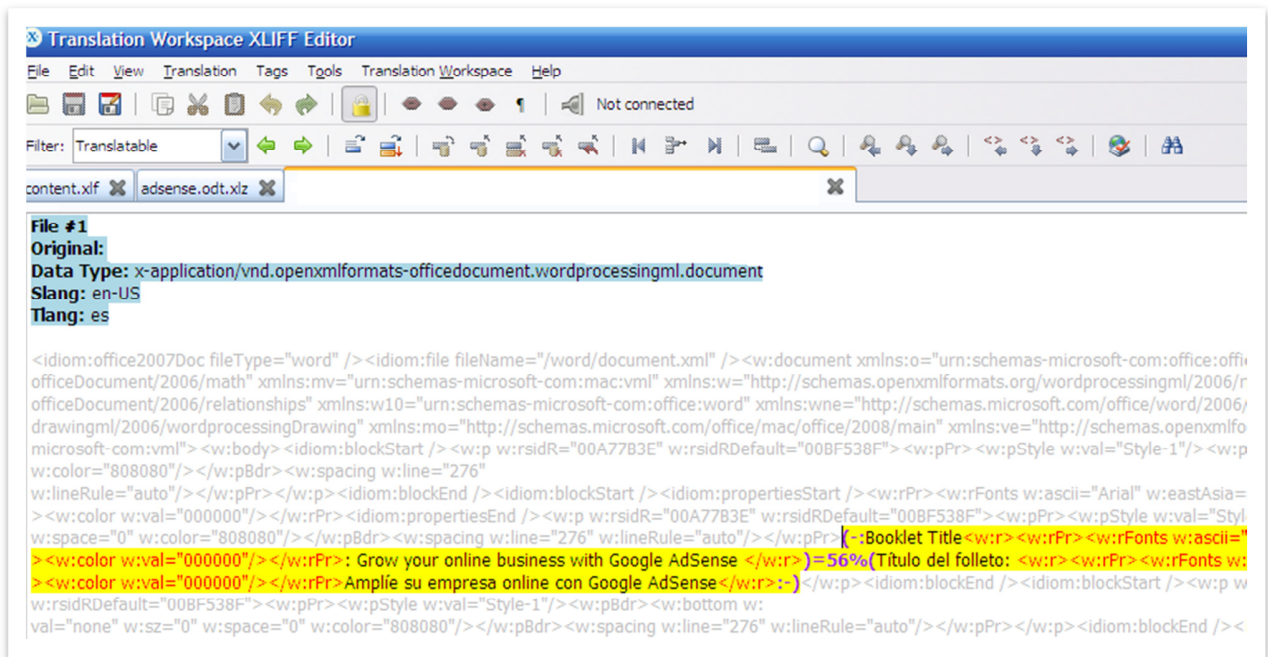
Translation Workspace XLIFF Editor

File Edit View Translation Tags Tools Translation Workspace Help

Not connected

Filter: Translatable

content.xlf adsense.odt.xlz

File #1
Original:
Data Type: x-application/vnd.openxmlformats-officedocument.wordprocessingml.document
Slang: en-US
Tlang: es

<idiom:office2007Doc fileType="word" /><idiom:file fileName="/word/document.xml" /><w:document xmlns:o="urn:schemas-microsoft-com:office:offi officeDocument/2006/math" xmlns:mv="urn:schemas-microsoft-com:mac:vml" xmlns:w="http://schemas.openxmlformats.org/wordprocessingml/2006/r officeDocument/2006/relationships" xmlns:w10="urn:schemas-microsoft-com:office:word" xmlns:wne="http://schemas.microsoft.com/office/word/2006/ drawingml/2006/wordprocessingDrawing" xmlns:mo="http://schemas.microsoft.com/office/mac/office/2008/main" xmlns:ve="http://schemas.openxmlfo microsoft-com:vml"><w:body><idiom:blockStart /><w:p w:rsidR="00A77B3E" w:rsidRDefault="00BF538F"><w:pPr><w:pStyle w:val="Style-1"/><w:p w:color="808080"/></w:pBdr><w:spacing w:line="276" w:lineRule="auto"/></w:pPr></w:p><idiom:blockEnd /><idiom:blockStart /><idiom:propertiesStart /><w:rPr><w:rFonts w:ascii="Arial" w:eastAsia= ><w:color w:val="000000"/></w:rPr><idiom:propertiesEnd /><w:p w:rsidR="00A77B3E" w:rsidRDefault="00BF538F"><w:pPr><w:pStyle w:val="Styl w:space="0" w:color="808080"/></w:pBdr><w:spacing w:line="276" w:lineRule="auto"/></w:pPr>(-:Booklet Title<w:r><w:rPr><w:rFonts w:ascii=" ><w:color w:val="000000"/></w:rPr>: Grow your online business with Google AdSense </w:r>)=56%(Título del folleto: <w:r><w:rPr><w:rFonts w: ><w:color w:val="000000"/></w:rPr>Amplíe su empresa online con Google AdSense</w:r>:-)</w:p><idiom:blockEnd /><idiom:blockStart /><w:p w w:rsidRDefault="00BF538F"><w:pPr><w:pStyle w:val="Style-1"/><w:pBdr><w:bottom w: val="none" w:sz="0" w:space="0" w:color="808080"/></w:pBdr><w:spacing w:line="276" w:lineRule="auto"/></w:pPr></w:p><idiom:blockEnd /><